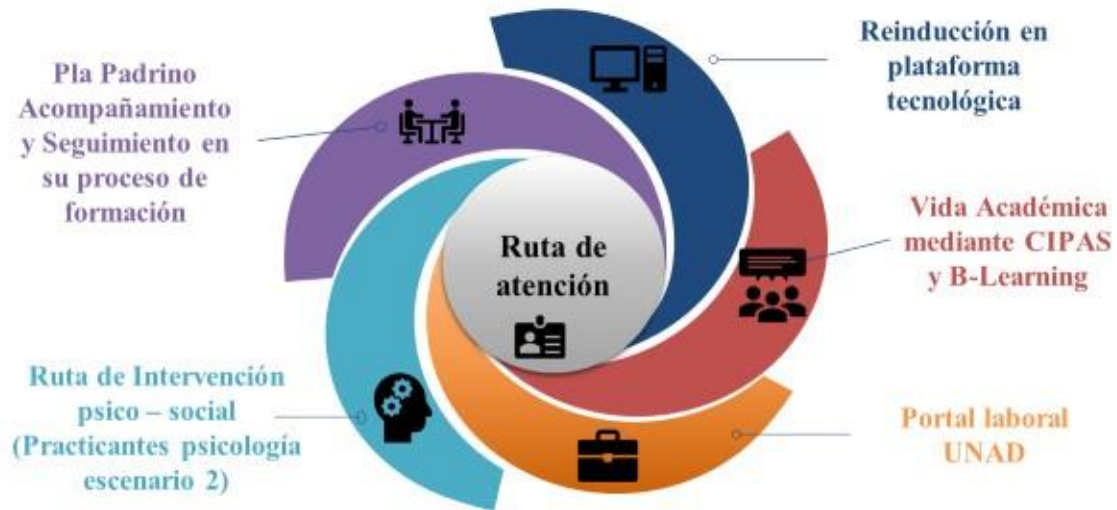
Pla Padrino Acompañamiento y Seguimiento en su proceso de formación

Reinducción en plataforma tecnológica

Ruta de atención

Vida Académica mediante CIPAS y B-Learning

Ruta de Intervención psico – social (Practicantes psicología escenario 2)

Portal laboral UNAD